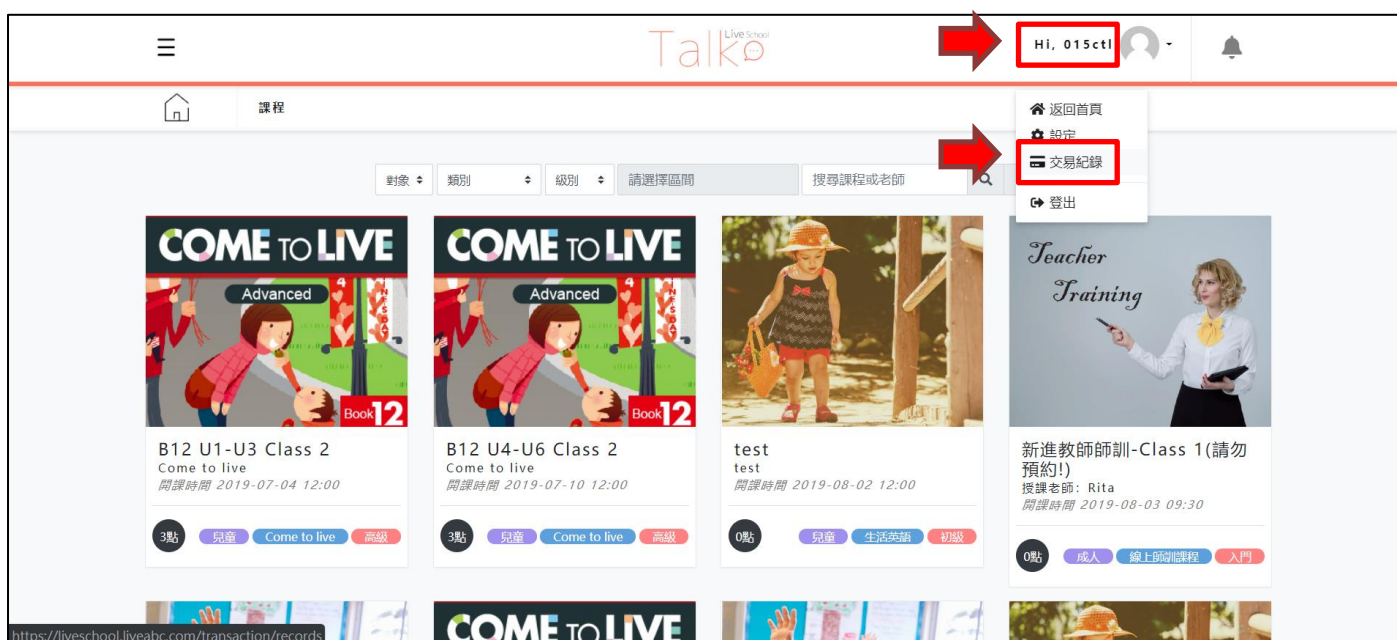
☰

Talk Live School

Hi, 015ctl

課程

返回首頁
設定
交易紀錄
登出

對象
類別
級別
請選擇區間
搜尋課程或老師

COME TO LIVE
Advanced
Book 12

B12 U1-U3 Class 2
Come to live
開課時間 2019-07-04 12:00
3點 兒童 Come to live 高級

COME TO LIVE
Advanced
Book 12

B12 U4-U6 Class 2
Come to live
開課時間 2019-07-10 12:00
3點 兒童 Come to live 高級

test
test
開課時間 2019-08-02 12:00
0點 兒童 生活英語 初級

Teacher Training

新進教師師訓-Class 1(請勿預約!)
授課老師: Rita
開課時間 2019-08-03 09:30
0點 成人 線上師訓課程 入門

https://liveschool.liveabc.com/transaction/records

COME TO LIVE